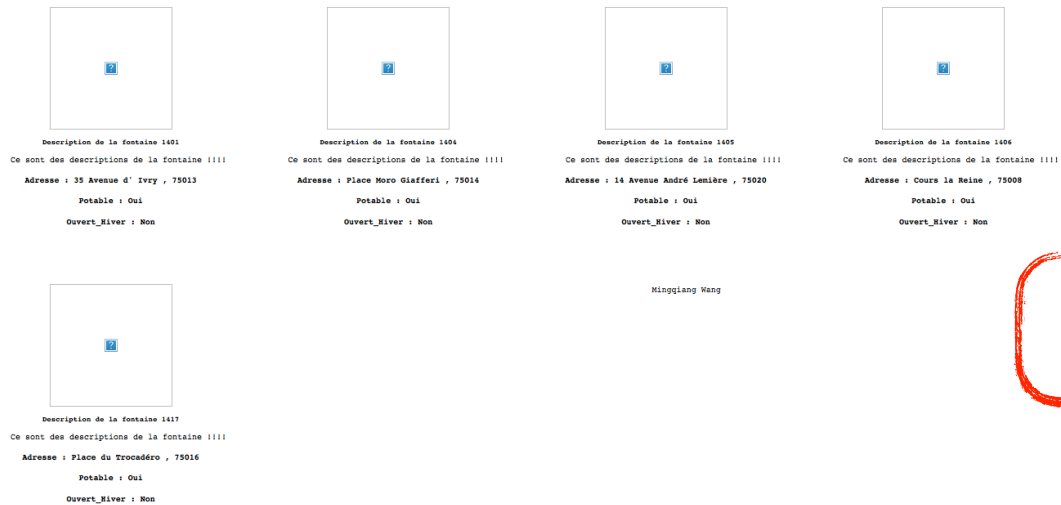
?

Description de la fontaine 1401

Ce sont des descriptions de la fontaine !!!!

Adresse : 35 Avenue d' Ivry , 75013

Potable : Oui

Ouvert_Hiver : Non

?

Description de la fontaine 1404

Ce sont des descriptions de la fontaine !!!!

Adresse : Place Moro Giafferi , 75014

Potable : Oui

Ouvert_Hiver : Non

?

Description de la fontaine 1405

Ce sont des descriptions de la fontaine !!!!

Adresse : 14 Avenue André Lemière , 75020

Potable : Oui

Ouvert_Hiver : Non

?

Description de la fontaine 1406

Ce sont des descriptions de la fontaine !!!!

Adresse : Cours la Reine , 75008

Potable : Oui

Ouvert_Hiver : Non

?

Description de la fontaine 1417

Ce sont des descriptions de la fontaine !!!!

Adresse : Place du Trocadéro , 75016

Potable : Oui

Ouvert_Hiver : Non

Mingqiang Wang